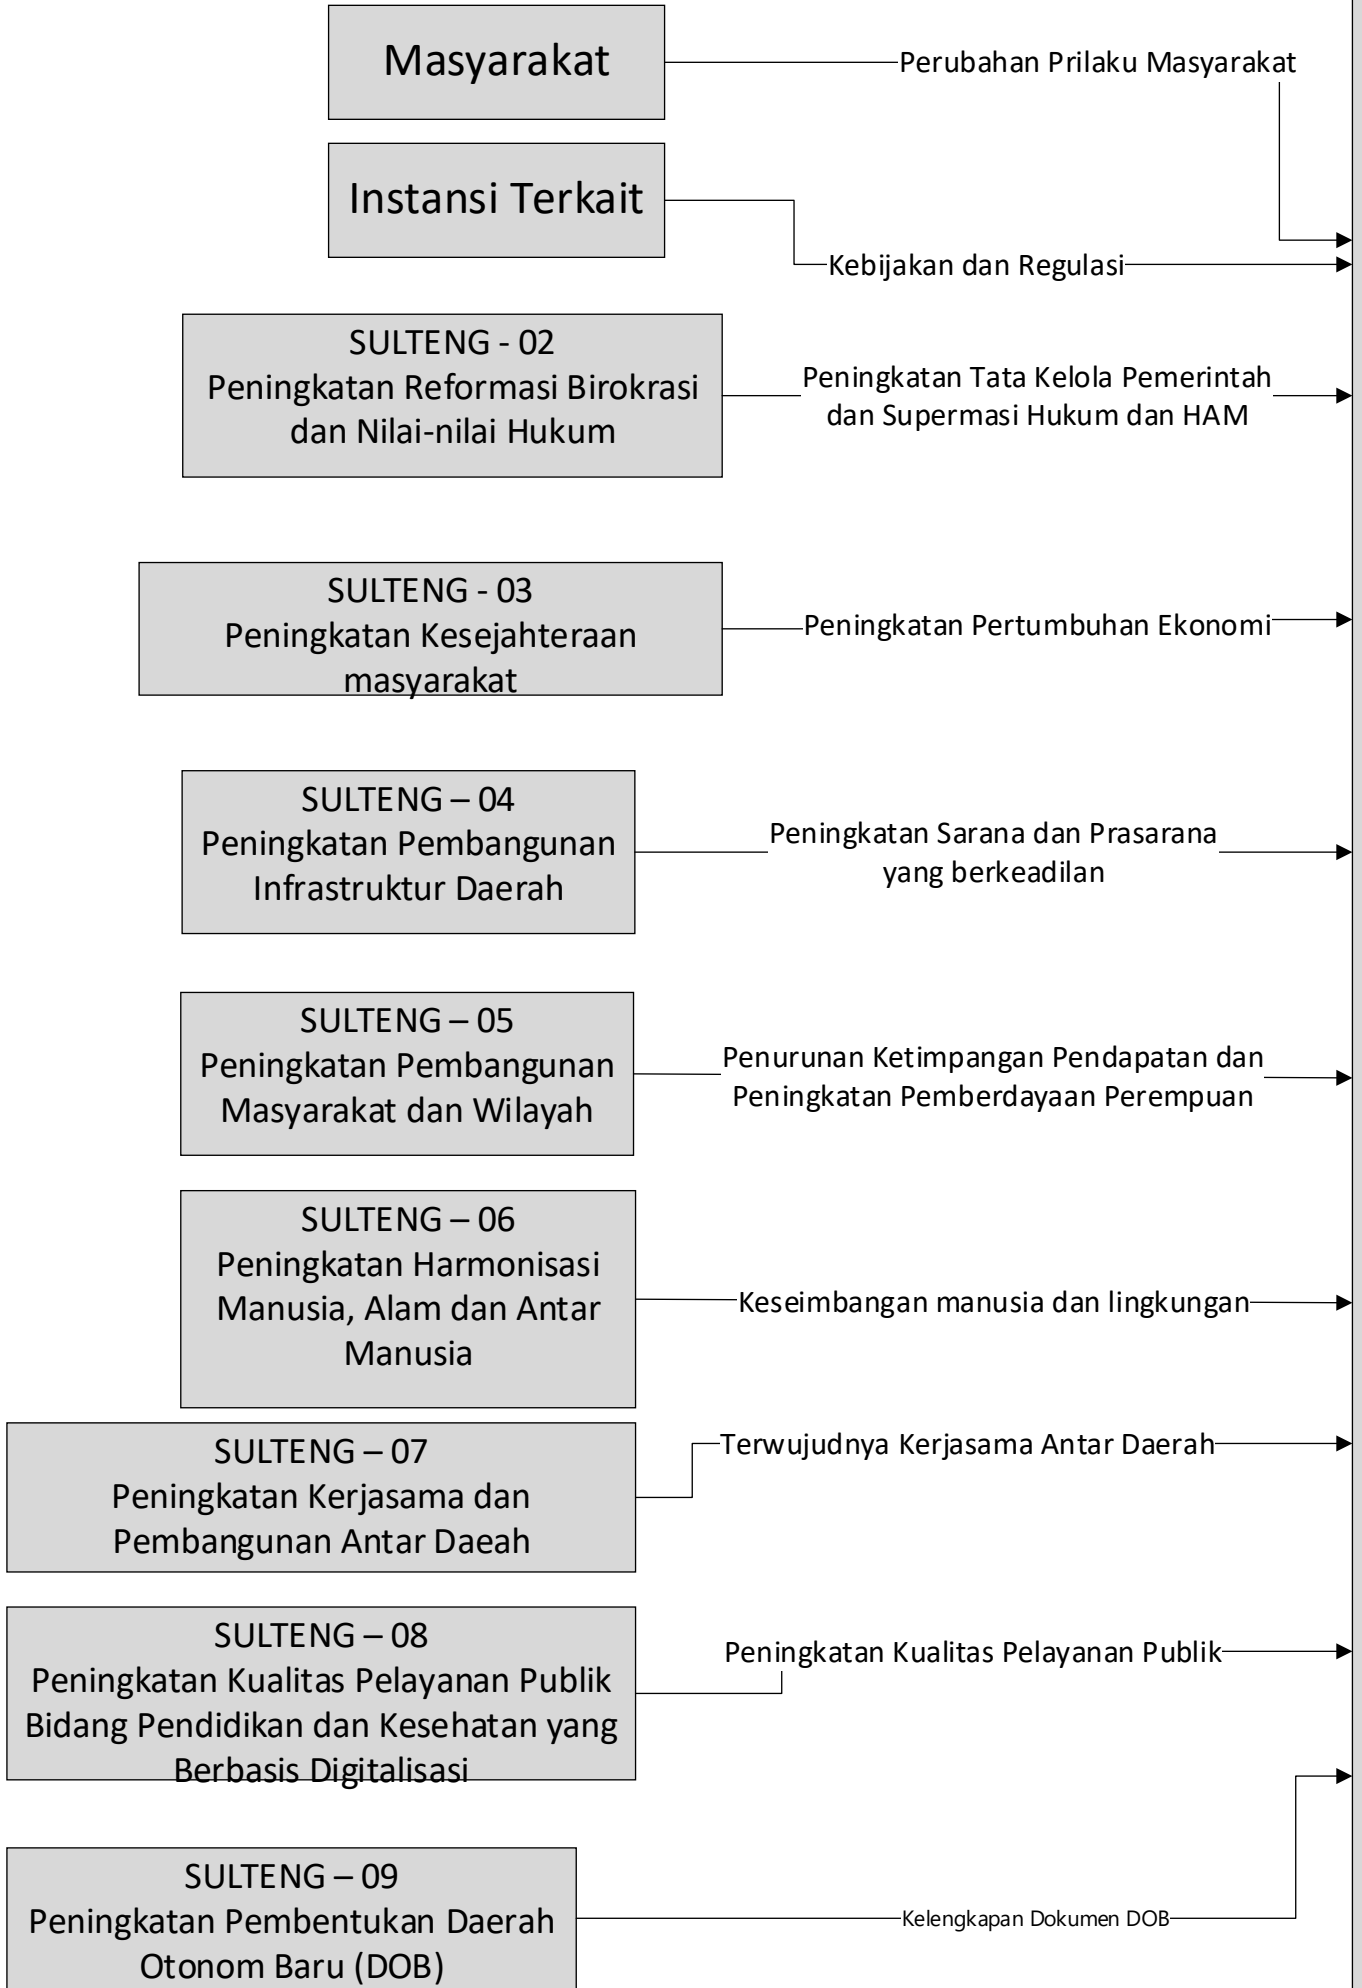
Masyarakat

Perubahan Prilaku Masyarakat

Instansi Terkait

Kebijakan dan Regulasi

SULTENG - 02
Peningkatan Reformasi Birokrasi dan Nilai-nilai Hukum

Peningkatan Tata Kelola Pemerintah dan Supermasi Hukum dan HAM

SULTENG - 03
Peningkatan Kesejahteraan masyarakat

Peningkatan Pertumbuhan Ekonomi

SULTENG – 04
Peningkatan Pembangunan Infrastruktur Daerah

Peningkatan Sarana dan Prasarana yang berkeadilan

SULTENG – 05
Peningkatan Pembangunan Masyarakat dan Wilayah

Penurunan Ketimpangan Pendapatan dan Peningkatan Pemberdayaan Perempuan

SULTENG – 06
Peningkatan Harmonisasi Manusia, Alam dan Antar Manusia

Keseimbangan manusia dan lingkungan

SULTENG – 07
Peningkatan Kerjasama dan Pembangunan Antar Daeah

Terwujudnya Kerjasama Antar Daerah

SULTENG – 08
Peningkatan Kualitas Pelayanan Publik Bidang Pendidikan dan Kesehatan yang Berbasis Digitalisasi

Peningkatan Kualitas Pelayanan Publik

SULTENG – 09
Peningkatan Pembentukan Daerah Otonom Baru (DOB)

Kelengkapan Dokumen DOB